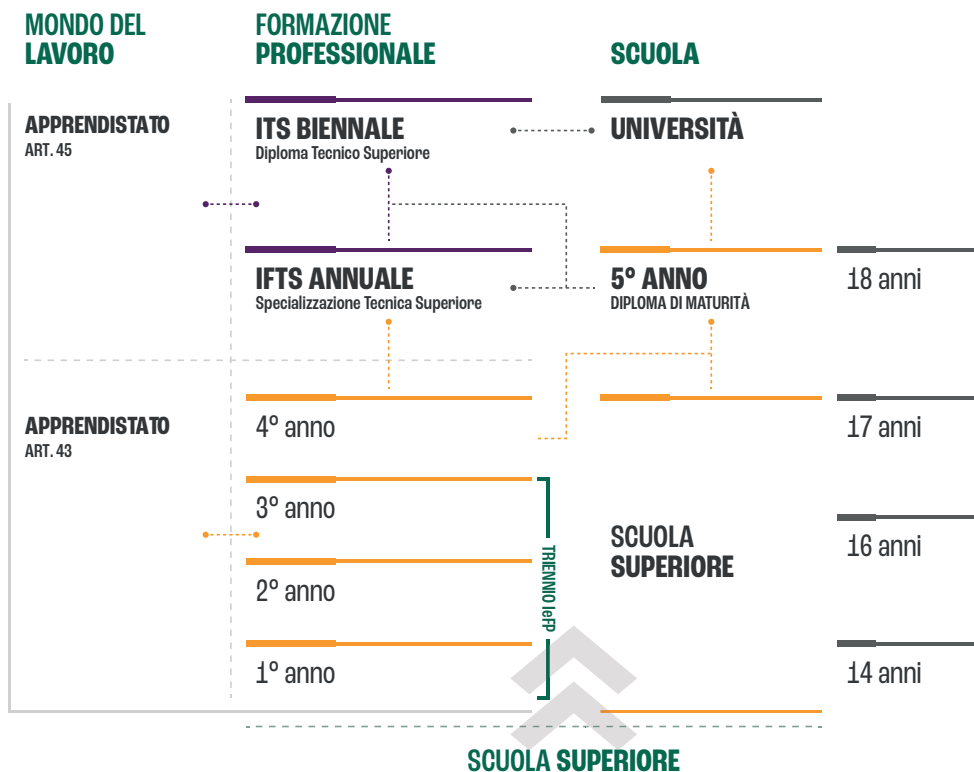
MONDO DEL LAVORO

FORMAZIONE PROFESSIONALE

SCUOLA

APPRENDISTATO
ART. 45

ITS BIENNALE
Diploma Tecnico Superiore

UNIVERSITÀ

IFTS ANNUALE
Specializzazione Tecnica Superiore

5° ANNO
DIPLOMA DI MATURITÀ

18 anni

APPRENDISTATO
ART. 43

4° anno

17 anni

3° anno

SCUOLA SUPERIORE

16 anni

2° anno

TRIENNIO IeFP

1° anno

14 anni

SCUOLA SUPERIORE